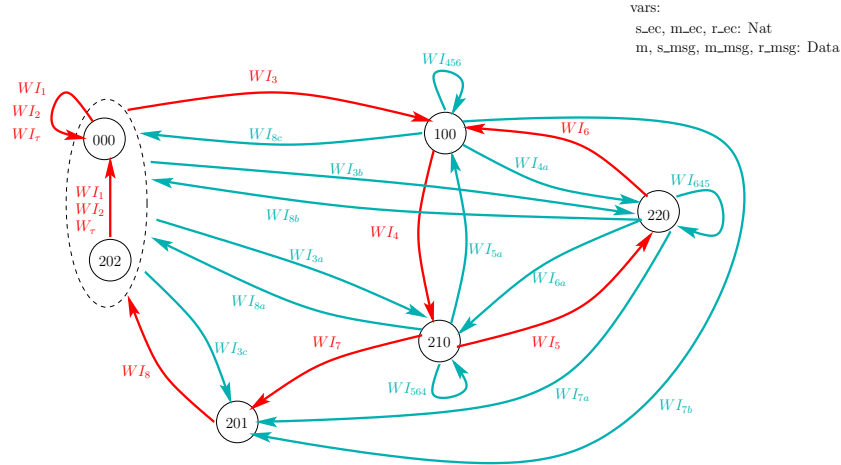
vars:
s_ec, m_ec, r_ec: Nat
m, s_msg, m_msg, r_msg: Data

$WI_1$
$WI_2$
$WI_\tau$

$WI_3$

$WI_{456}$

000

100

$WI_{8c}$

$WI_6$

$WI_{4a}$

$WI_{645}$

$WI_{3b}$

220

$WI_1$
$WI_2$
$W_\tau$

$WI_{8b}$

$WI_4$

202

$WI_{3a}$

$WI_{5a}$

$WI_{6a}$

$WI_{8a}$

210

$WI_{3c}$

$WI_7$

$WI_5$

$WI_8$

$WI_{564}$

$WI_{7a}$

$WI_{7b}$

201